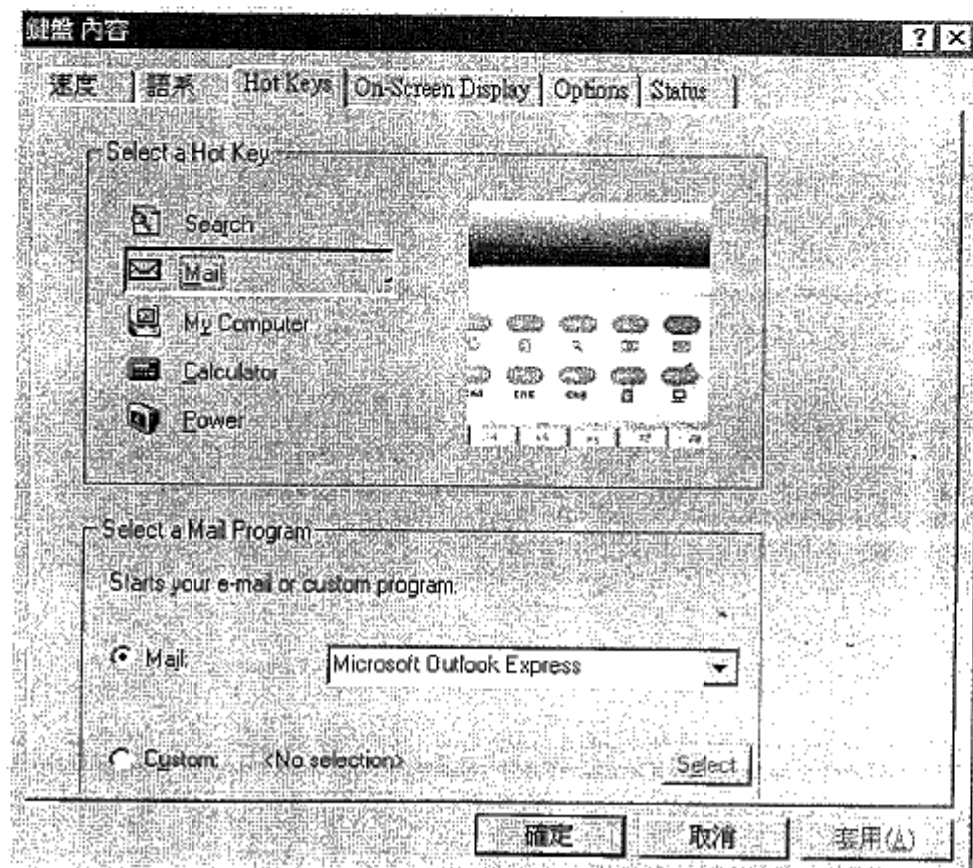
鍵盤 內容

? X

速度 | 語系 | Hot Keys | On-Screen Display | Options | Status

Select a Hot Key

Search

Mail

My Computer

Calculator

Power

Select a Mail Program

Starts your e-mail or custom program:

Mail: Microsoft Outlook Express

Custom: <No selection> Select

確定 取消 套用(A)